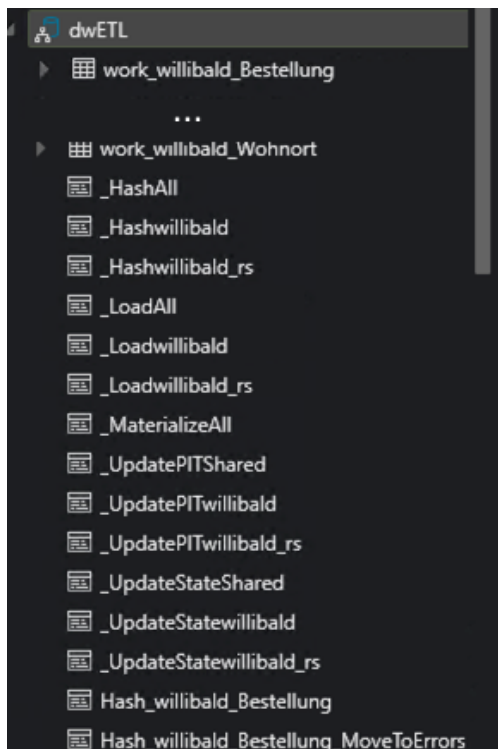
dwETL
work_willibald_Bestellung
...
work_willibald_Wohnort
_HashAll
_Hashwillibald
_Hashwillibald_rs
_LoadAll
_Loadwillibald
_Loadwillibald_rs
_MaterializeAll
_UpdatePITShared
_UpdatePITwillibald
_UpdatePITwillibald_rs
_UpdateStateShared
_UpdateStatewillibald
_UpdateStatewillibald_rs
Hash_willibald_Bestellung
Hash_willibald_Bestellung_MoveToErrors